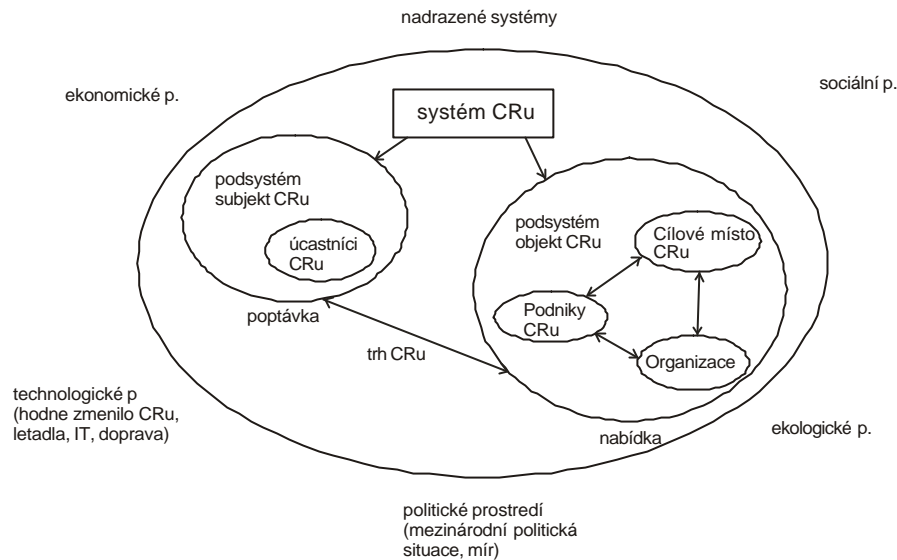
nadrazené systémy

ekonomické p.

sociální p.

systém CRu

podsystém subjekt CRu

úcastníci CRu

podsystém objekt CRu

Cílové místo CRu

Podniky CRu

Organizace

poptávka

trh CRu

nabídka

technologické p (hodne zmenilo CRu, letadla, IT, doprava)

ekologické p.

politické prostredí (mezinárodní politická situace, mír)